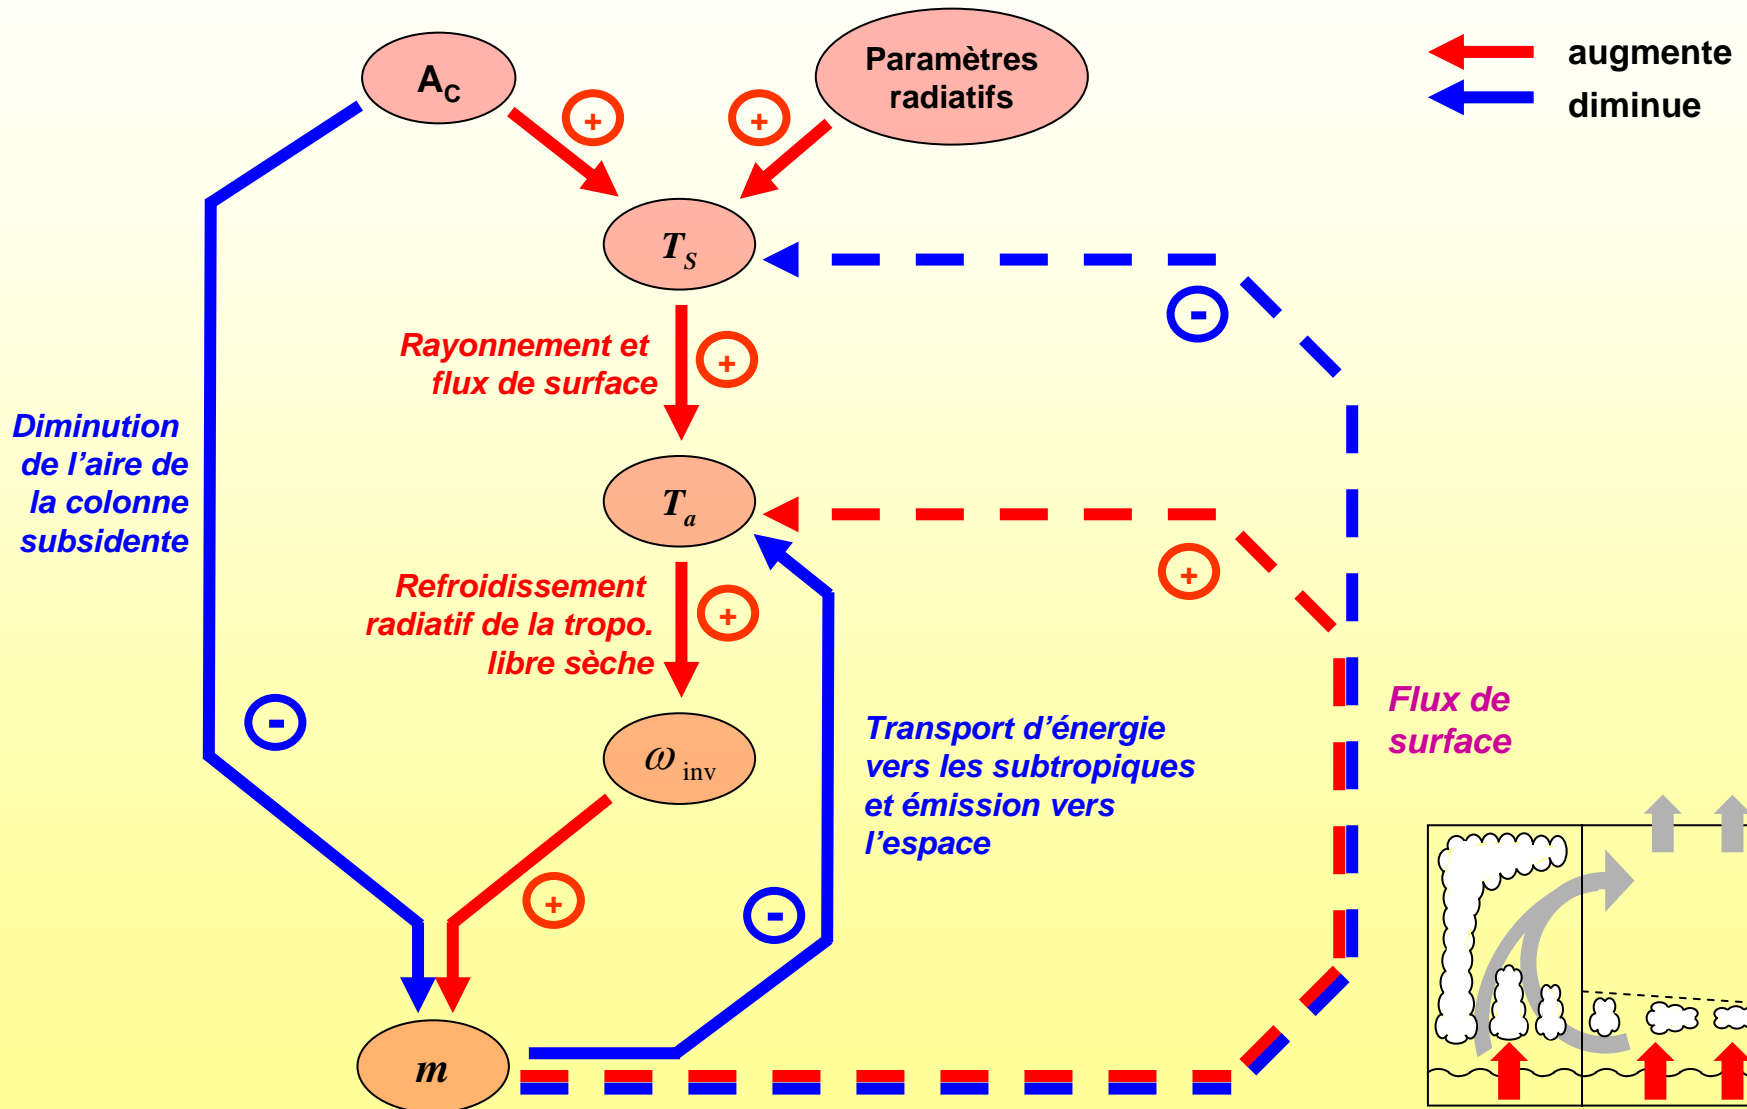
augmente
diminue

$A_C$

Paramètres radiatifs

+

+

$T_S$

Rayonnement et flux de surface

+

-

Diminution de l'aire de la colonne subsidente

$T_a$

+

Refroidissement radiatif de la tropo. libre sèche

+

Flux de surface

$\omega_{inv}$

-

Transport d'énergie vers les subtropiques et émission vers l'espace

+

-

$m$